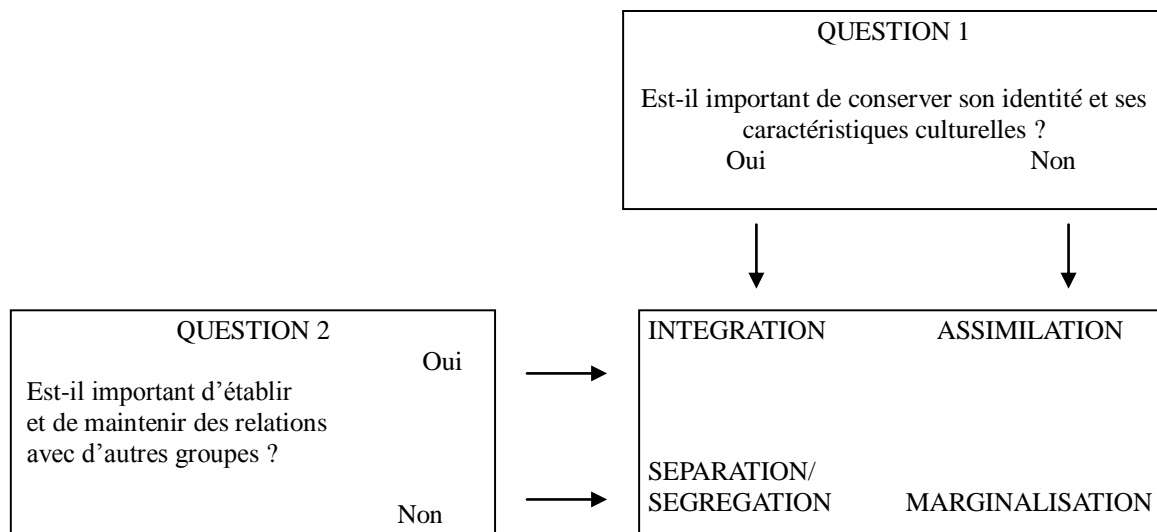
QUESTION 1

Est-il important de conserver son identité et ses caractéristiques culturelles ?
Oui Non

QUESTION 2
Oui
Est-il important d'établir et de maintenir des relations avec d'autres groupes ?
Non

INTEGRATION ASSIMILATION

SEPARATION/ SEGREGATION MARGINALISATION